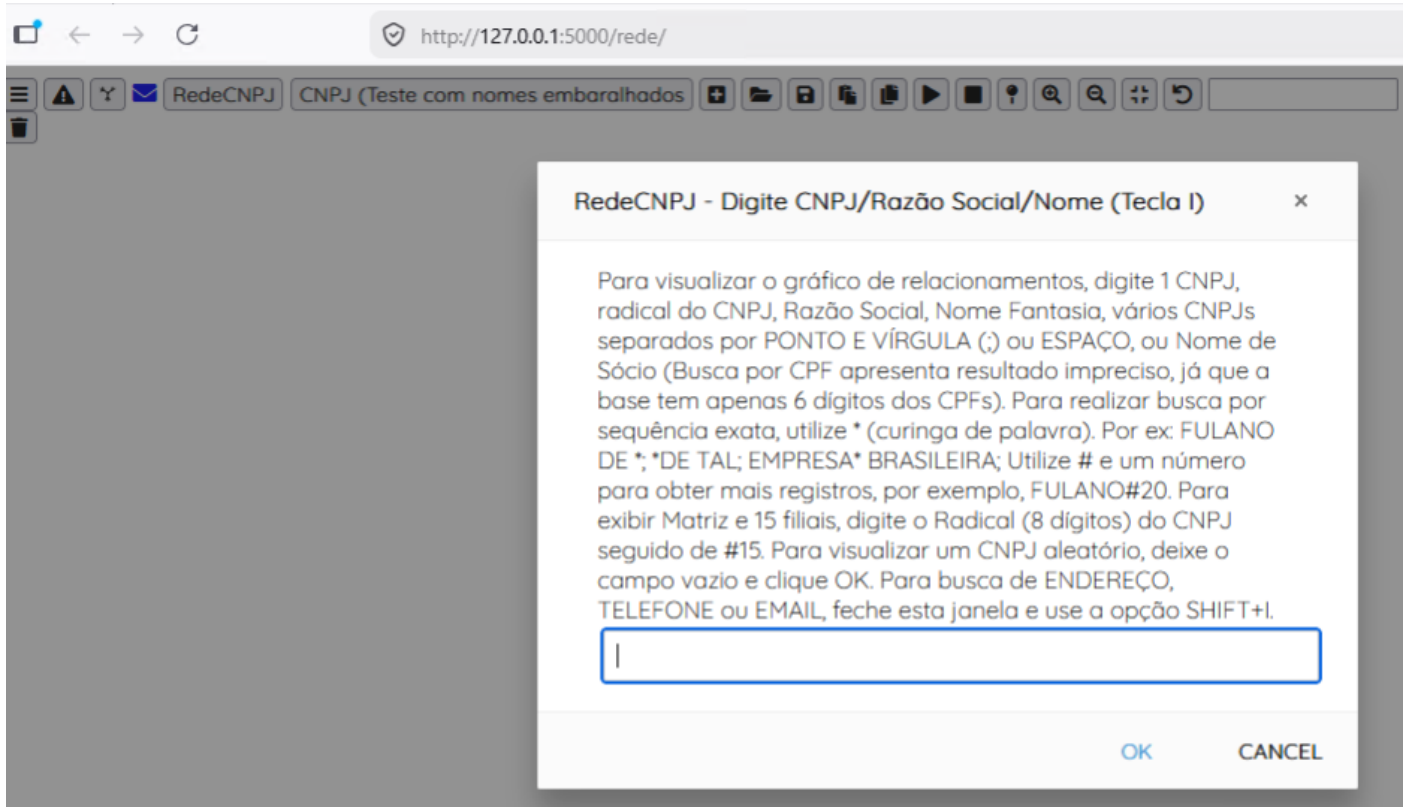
http://127.0.0.1:5000/rede/

RedeCNPJ CNPJ (Teste com nomes embaralhados

RedeCNPJ - Digite CNPJ/Razão Social/Nome (Tecla I) ×

Para visualizar o gráfico de relacionamentos, digite 1 CNPJ, radical do CNPJ, Razão Social, Nome Fantasia, vários CNPJs separados por PONTO E VÍRGULA (;) ou ESPAÇO, ou Nome de Sócio (Busca por CPF apresenta resultado impreciso, já que a base tem apenas 6 dígitos dos CPFs). Para realizar busca por sequência exata, utilize * (curinga de palavra). Por ex: FULANO DE *; *DE TAL; EMPRESA* BRASILEIRA; Utilize # e um número para obter mais registros, por exemplo, FULANO#20. Para exibir Matriz e 15 filiais, digite o Radical (8 dígitos) do CNPJ seguido de #15. Para visualizar um CNPJ aleatório, deixe o campo vazio e clique OK. Para busca de ENDEREÇO, TELEFONE ou EMAIL, feche esta janela e use a opção SHIFT+I.

OK CANCEL